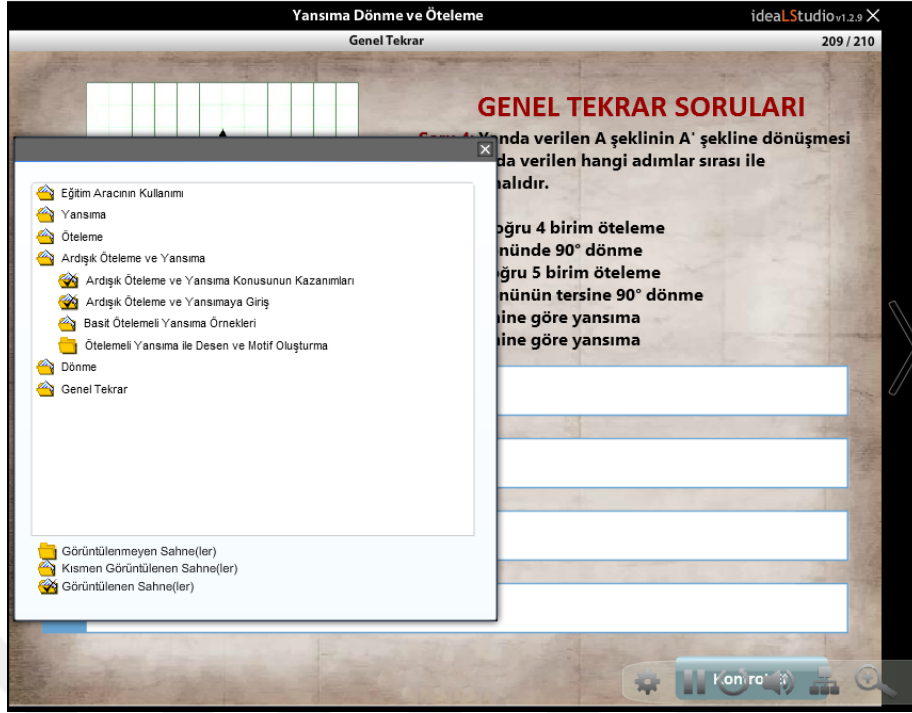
Yansıma Dönme ve Öteleme
idealStudio v1.2.9 ✕
Genel Tekrar
209 / 210

GENEL TEKRAR SORULARI
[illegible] Yanda verilen A şeklinin A' şekline dönüşmesi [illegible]da verilen hangi adımlar sırası ile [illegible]nalıdır.

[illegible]oğru 4 birim öteleme
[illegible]nünde 90° dönme
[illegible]oğru 5 birim öteleme
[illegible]nünün tersine 90° dönme
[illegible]hine göre yansıma
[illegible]hine göre yansıma

Eğitim Aracının Kullanımı
Yansıma
Öteleme
Ardışık Öteleme ve Yansıma
Ardışık Öteleme ve Yansıma Konusunun Kazanımları
Ardışık Öteleme ve Yansımaya Giriş
Basit Ötelemeli Yansıma Örnekleri
Ötelemeli Yansıma ile Desen ve Motif Oluşturma
Dönme
Genel Tekrar

Görüntülenmeyen Sahne(ler)
Kısmen Görüntülenen Sahne(ler)
Görüntülenen Sahne(ler)

Kontrol